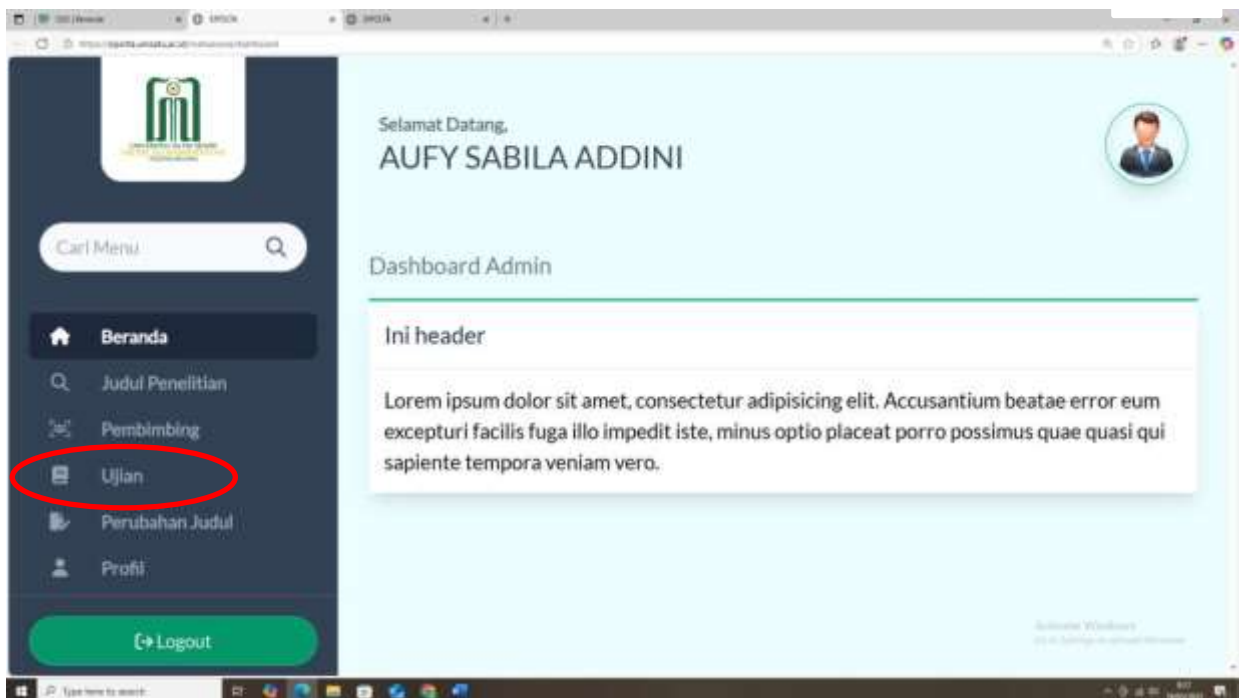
Selamat Datang,
AUFY SABILA ADDINI

Cari Menu

Dashboard Admin

Beranda
Judul Penelitian
Pembimbing
Ujian
Perubahan Judul
Profil

Ini header

Lorem ipsum dolor sit amet, consectetur adipisicing elit. Accusantium beatae error eum excepturi facilis fuga illo impedit iste, minus optio placeat porro possimus quae quasi qui sapiente tempora veniam vero.

Logout

Activate Windows
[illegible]

Type here to search